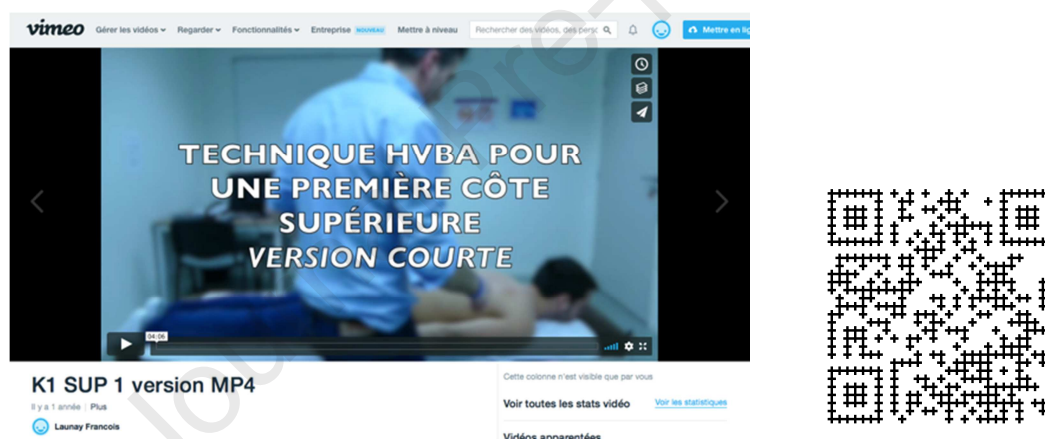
vimeo Gérer les vidéos Regarder Fonctionnalités Entreprise NOUVEAU Mettre à niveau Rechercher des vidéos, des perso Mettre en lig

TECHNIQUE HVBA POUR UNE PREMIÈRE CÔTE SUPÉRIEURE VERSION COURTE

04:06

K1 SUP 1 version MP4

Il y a 1 année | Plus

Launay Francois

Cette colonne n'est visible que par vous

Voir toutes les stats vidéo Voir les statistiques

Vidéos apparentées